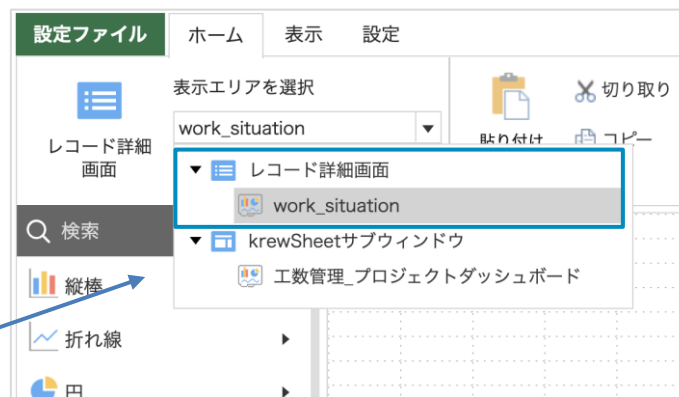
設定ファイル ホーム 表示 設定

レコード詳細画面

表示エリアを選択

work_situation

貼り付け

切り取り

コピー

▼ レコード詳細画面

work_situation

▼ krewSheetサブウィンドウ

工数管理_プロジェクトダッシュボード

検索

縦棒

折れ線

円